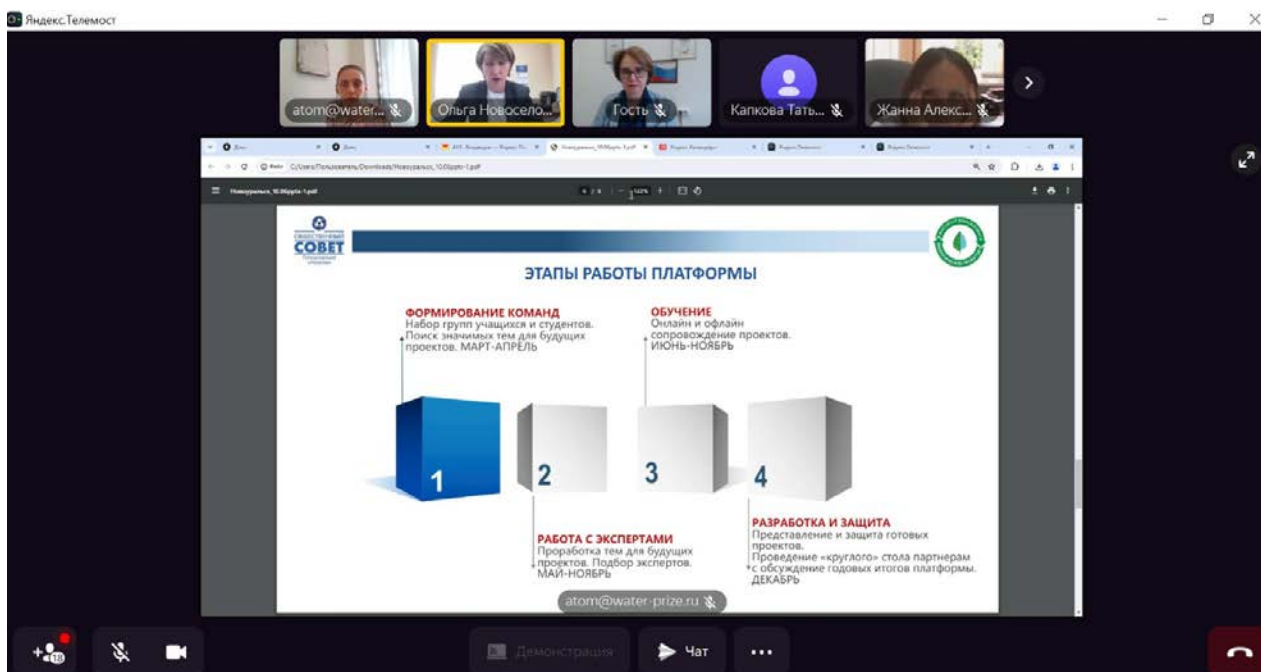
Яндекс.Телемост

atom@water...

Ольга Новосело...

Гость

Капкова Тать...

Жанна Алекс...

C:/Users/Пользователь/Downloads/Новоуральск_10.06pptx-1.pdf

Новоуральск_10.06pptx-1.pdf

СОВЕТ

ЭТАПЫ РАБОТЫ ПЛАТФОРМЫ

ФОРМИРОВАНИЕ КОМАНД
Набор групп учащихся и студентов. Поиск значимых тем для будущих проектов. МАРТ-АПРЕЛЬ

ОБУЧЕНИЕ
Онлайн и офлайн сопровождение проектов. ИЮНЬ-НОЯБРЬ

1

2

3

4

РАБОТА С ЭКСПЕРТАМИ
Проработка тем для будущих проектов. Подбор экспертов. МАЙ-НОЯБРЬ

РАЗРАБОТКА И ЗАЩИТА
Представление и защита готовых проектов.
Проведение «круглого» стола партнерам с обсуждение годовых итогов платформы. ДЕКАБРЬ

atom@water-prize.ru

18

Демонстрация

Чат

...